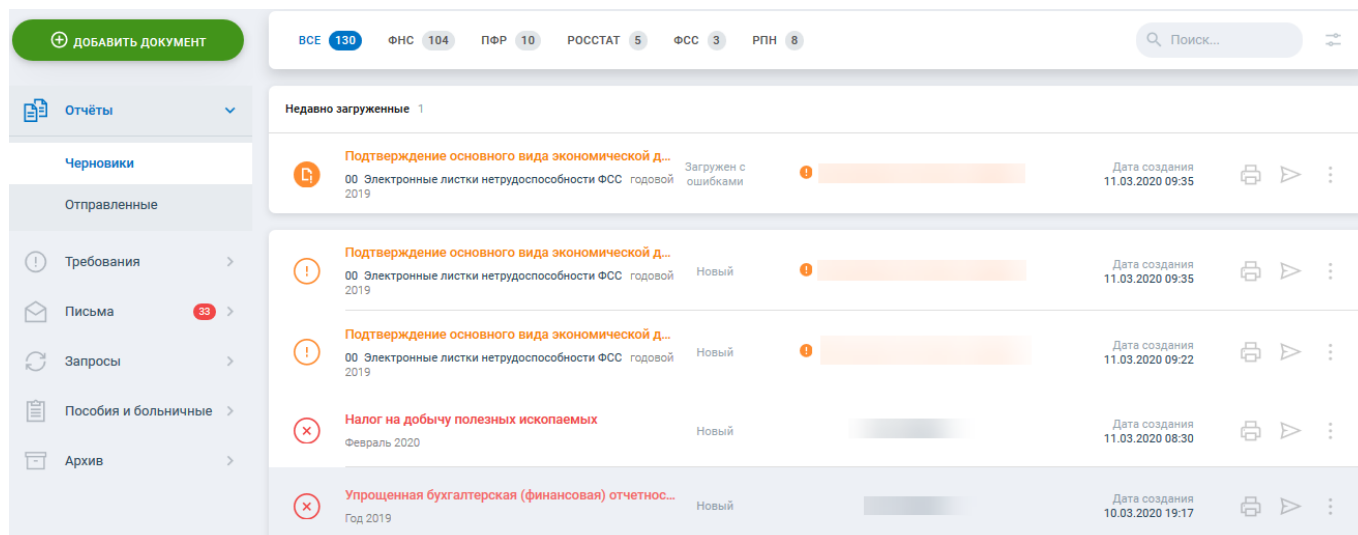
ДОБАВИТЬ ДОКУМЕНТ

Отчёты

Черновики

Отправленные

Требования

Письма 33

Запросы

Пособия и больничные

Архив

ВСЕ 130 ФНС 104 ПФР 10 РОССТАТ 5 ФСС 3 РПН 8

Поиск...

Недавно загруженные 1

Подтверждение основного вида экономической д...
00 Электронные листки нетрудоспособности ФСС годовой 2019
Загружен с ошибками
Дата создания 11.03.2020 09:35

Подтверждение основного вида экономической д...
00 Электронные листки нетрудоспособности ФСС годовой 2019
Новый
Дата создания 11.03.2020 09:35

Подтверждение основного вида экономической д...
00 Электронные листки нетрудоспособности ФСС годовой 2019
Новый
Дата создания 11.03.2020 09:22

Налог на добычу полезных ископаемых
Февраль 2020
Новый
Дата создания 11.03.2020 08:30

Упрощенная бухгалтерская (финансовая) отчетнос...
Год 2019
Новый
Дата создания 10.03.2020 19:17